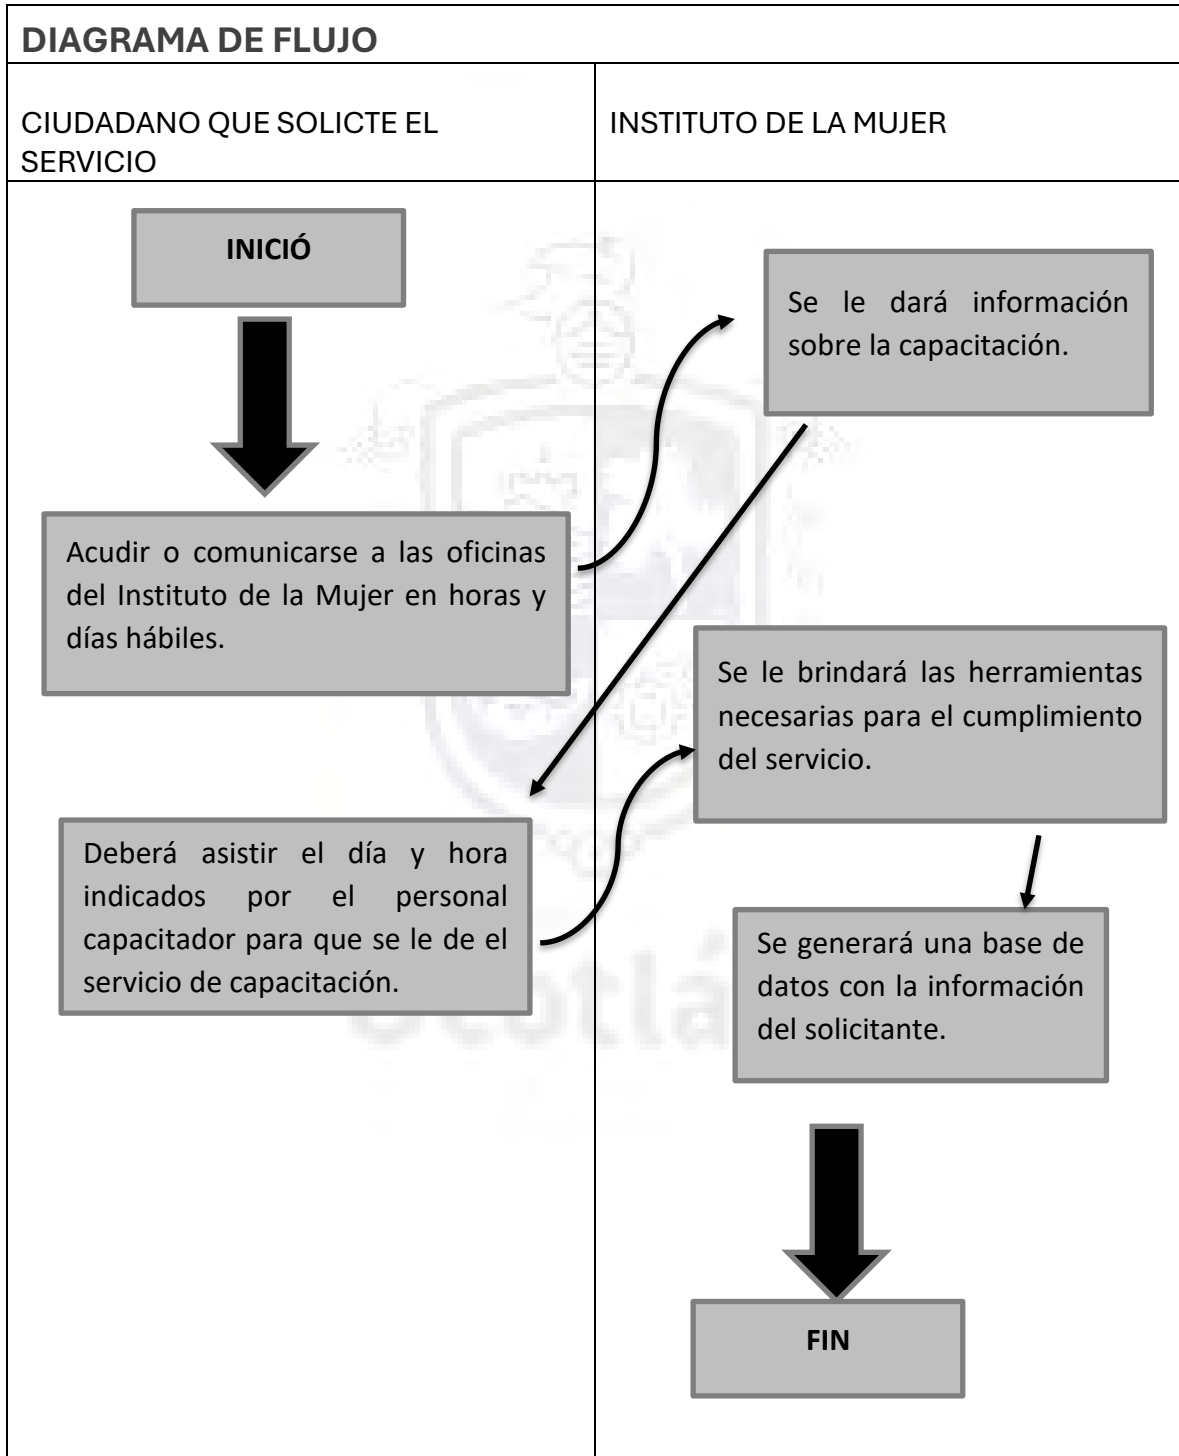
DIAGRAMA DE FLUJO

CIUDADANO QUE SOLICTE EL SERVICIO

INSTITUTO DE LA MUJER

INICIÓ

Se le dará información sobre la capacitación.

Acudir o comunicarse a las oficinas del Instituto de la Mujer en horas y días hábiles.

Se le brindará las herramientas necesarias para el cumplimiento del servicio.

Deberá asistir el día y hora indicados por el personal capacitador para que se le de el servicio de capacitación.

Se generará una base de datos con la información del solicitante.

FIN